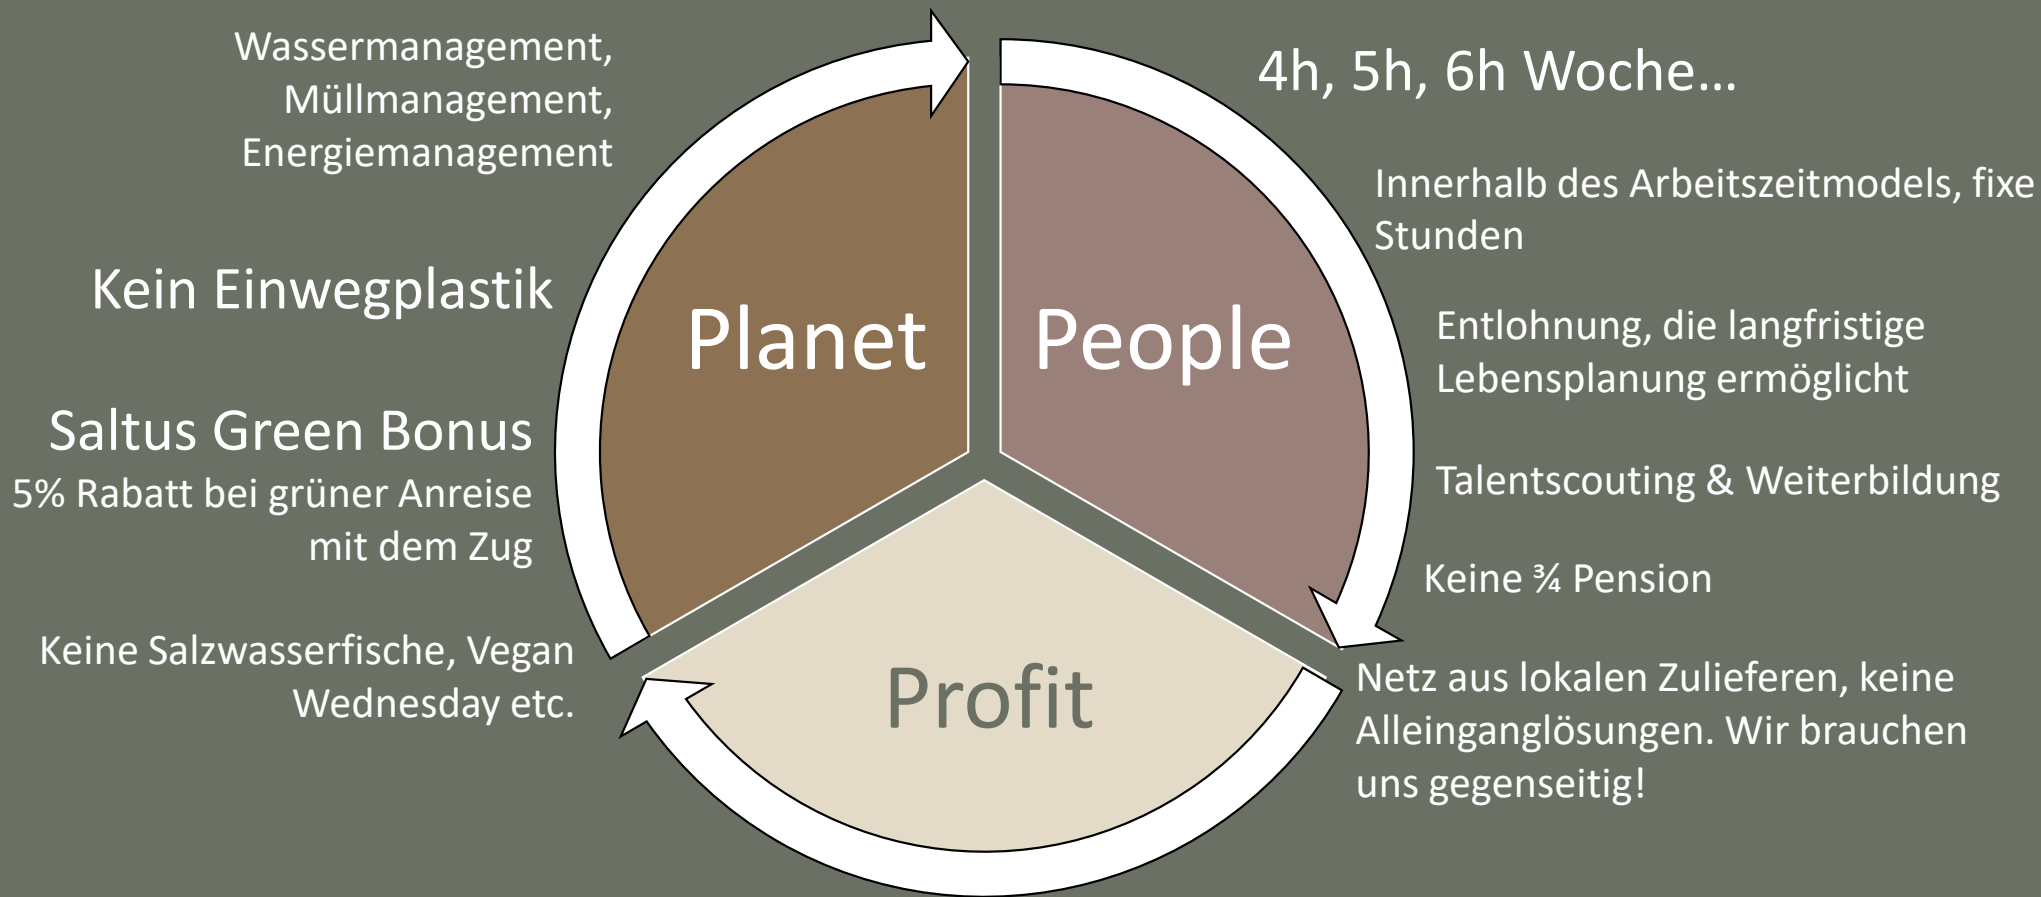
Wassermanagement, Müllmanagement, Energiemanagement

Kein Einwegplastik

Saltus Green Bonus
5% Rabatt bei grüner Anreise mit dem Zug

Keine Salzwasserfische, Vegan Wednesday etc.

Planet

People

Profit

4h, 5h, 6h Woche…

Innerhalb des Arbeitszeitmodels, fixe Stunden

Entlohnung, die langfristige Lebensplanung ermöglicht

Talentscouting & Weiterbildung

Keine ¾ Pension

Netz aus lokalen Zulieferen, keine Alleinganglösungen. Wir brauchen uns gegenseitig!